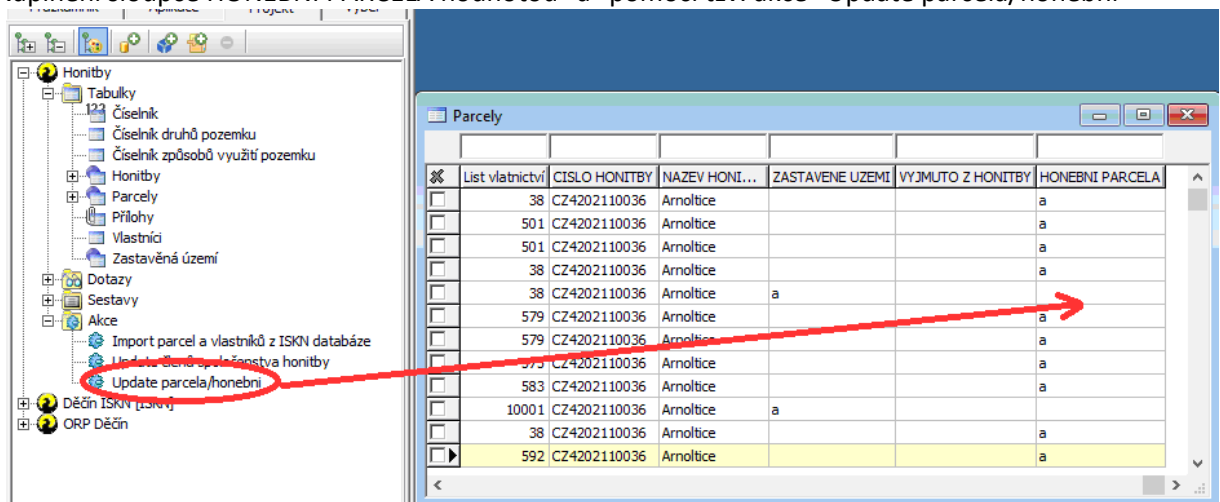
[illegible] sloupce HONEBNI PARCELA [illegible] "a" pomocí tzv. akce "Update parcela/honební"

Honitby
Tabulky
Číselník
Číselník druhů pozemku
Číselník způsobů využití pozemku
Honitby
Parcely
Přílohy
Vlastníci
Zastavěná území
Dotazy
Sestavy
Akce
Import parcel a vlastníků z ISKN databáze
Update členů společenstva honitby
Update parcela/honebni
Děčín ISKN [ISKN]
ORP Děčín

Parcely

| List vlatnictví | CISLO HONITBY | NAZEV HONI... | ZASTAVENE UZEMI | VYJMUTO Z HONITBY | HONEBNI PARCELA |
|---|---|---|---|---|---|
| 38 | CZ4202110036 | Arnoltice | | | a |
| 501 | CZ4202110036 | Arnoltice | | | a |
| 501 | CZ4202110036 | Arnoltice | | | a |
| 38 | CZ4202110036 | Arnoltice | | | a |
| 38 | CZ4202110036 | Arnoltice | a | | |
| 579 | CZ4202110036 | Arnoltice | | | a |
| 579 | CZ4202110036 | Arnoltice | | | a |
| 5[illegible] | CZ4202110036 | Arnoltice | | | a |
| 583 | CZ4202110036 | Arnoltice | | | a |
| 10001 | CZ4202110036 | Arnoltice | a | | |
| 38 | CZ4202110036 | Arnoltice | | | a |
| 592 | CZ4202110036 | Arnoltice | | | a |